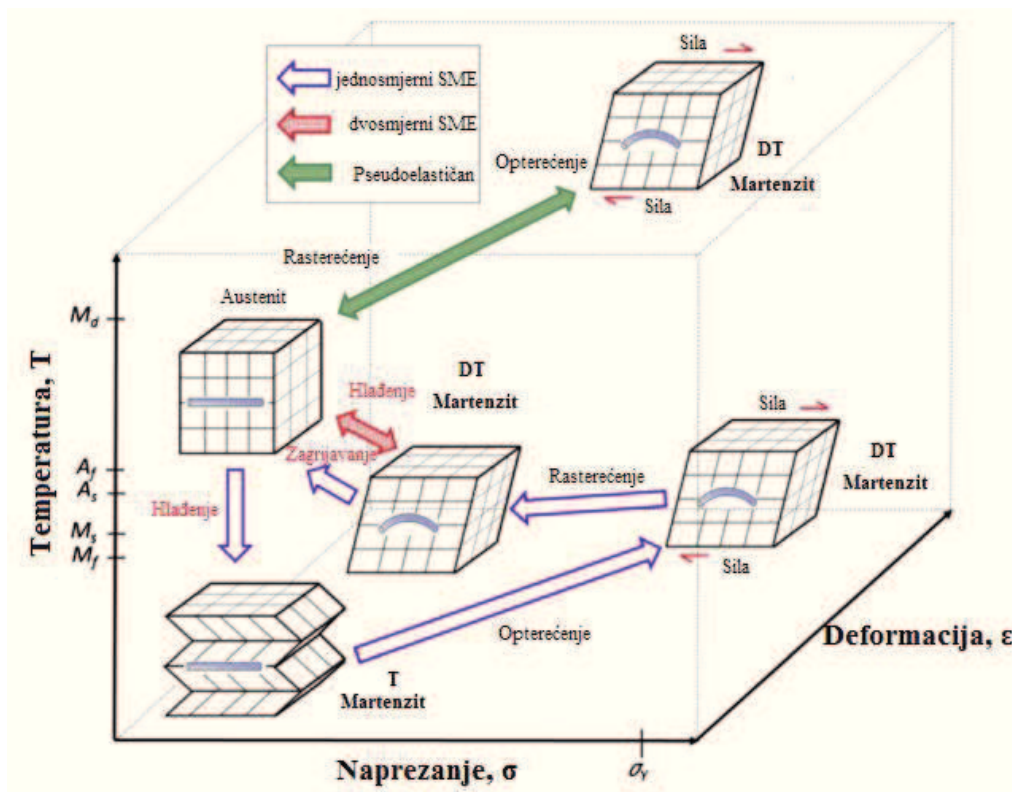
jednosmjerni SME

dvosmjerni SME

Pseudoelastičan

Sila

Opterećenje

DT
Martenzit

Sila

Rasterećenje

Austenit

$M_d$

Hlađenje

DT
Martenzit

Zagrijavanje

Sila

DT
Martenzit

Rasterećenje

Sila

Temperatura, T

$A_f$

$A_s$

$M_s$

$M_f$

Hlađenje

Opterećenje

Deformacija, ε

T
Martenzit

Naprezanje, σ

$\sigma_Y$